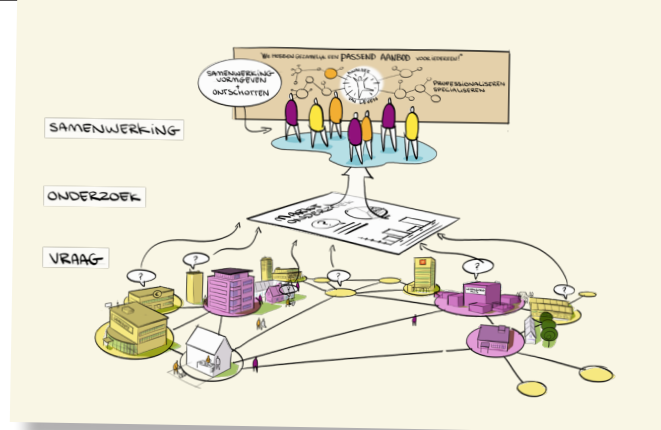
"WIJ MISSEN GEZAMENLIJK EEN PASSEND AANBOD VOOR IEDEREEN!"

SAMENWERKING VORMGEVEN ONTSCHOTTEN

PROFESSIONALISEREN SPECIALISEREN

LEVEN

SAMENWERKING

ONDERZOEK

VRAAG

MARKT ONDERZOEK

?

?

?

?

?

?